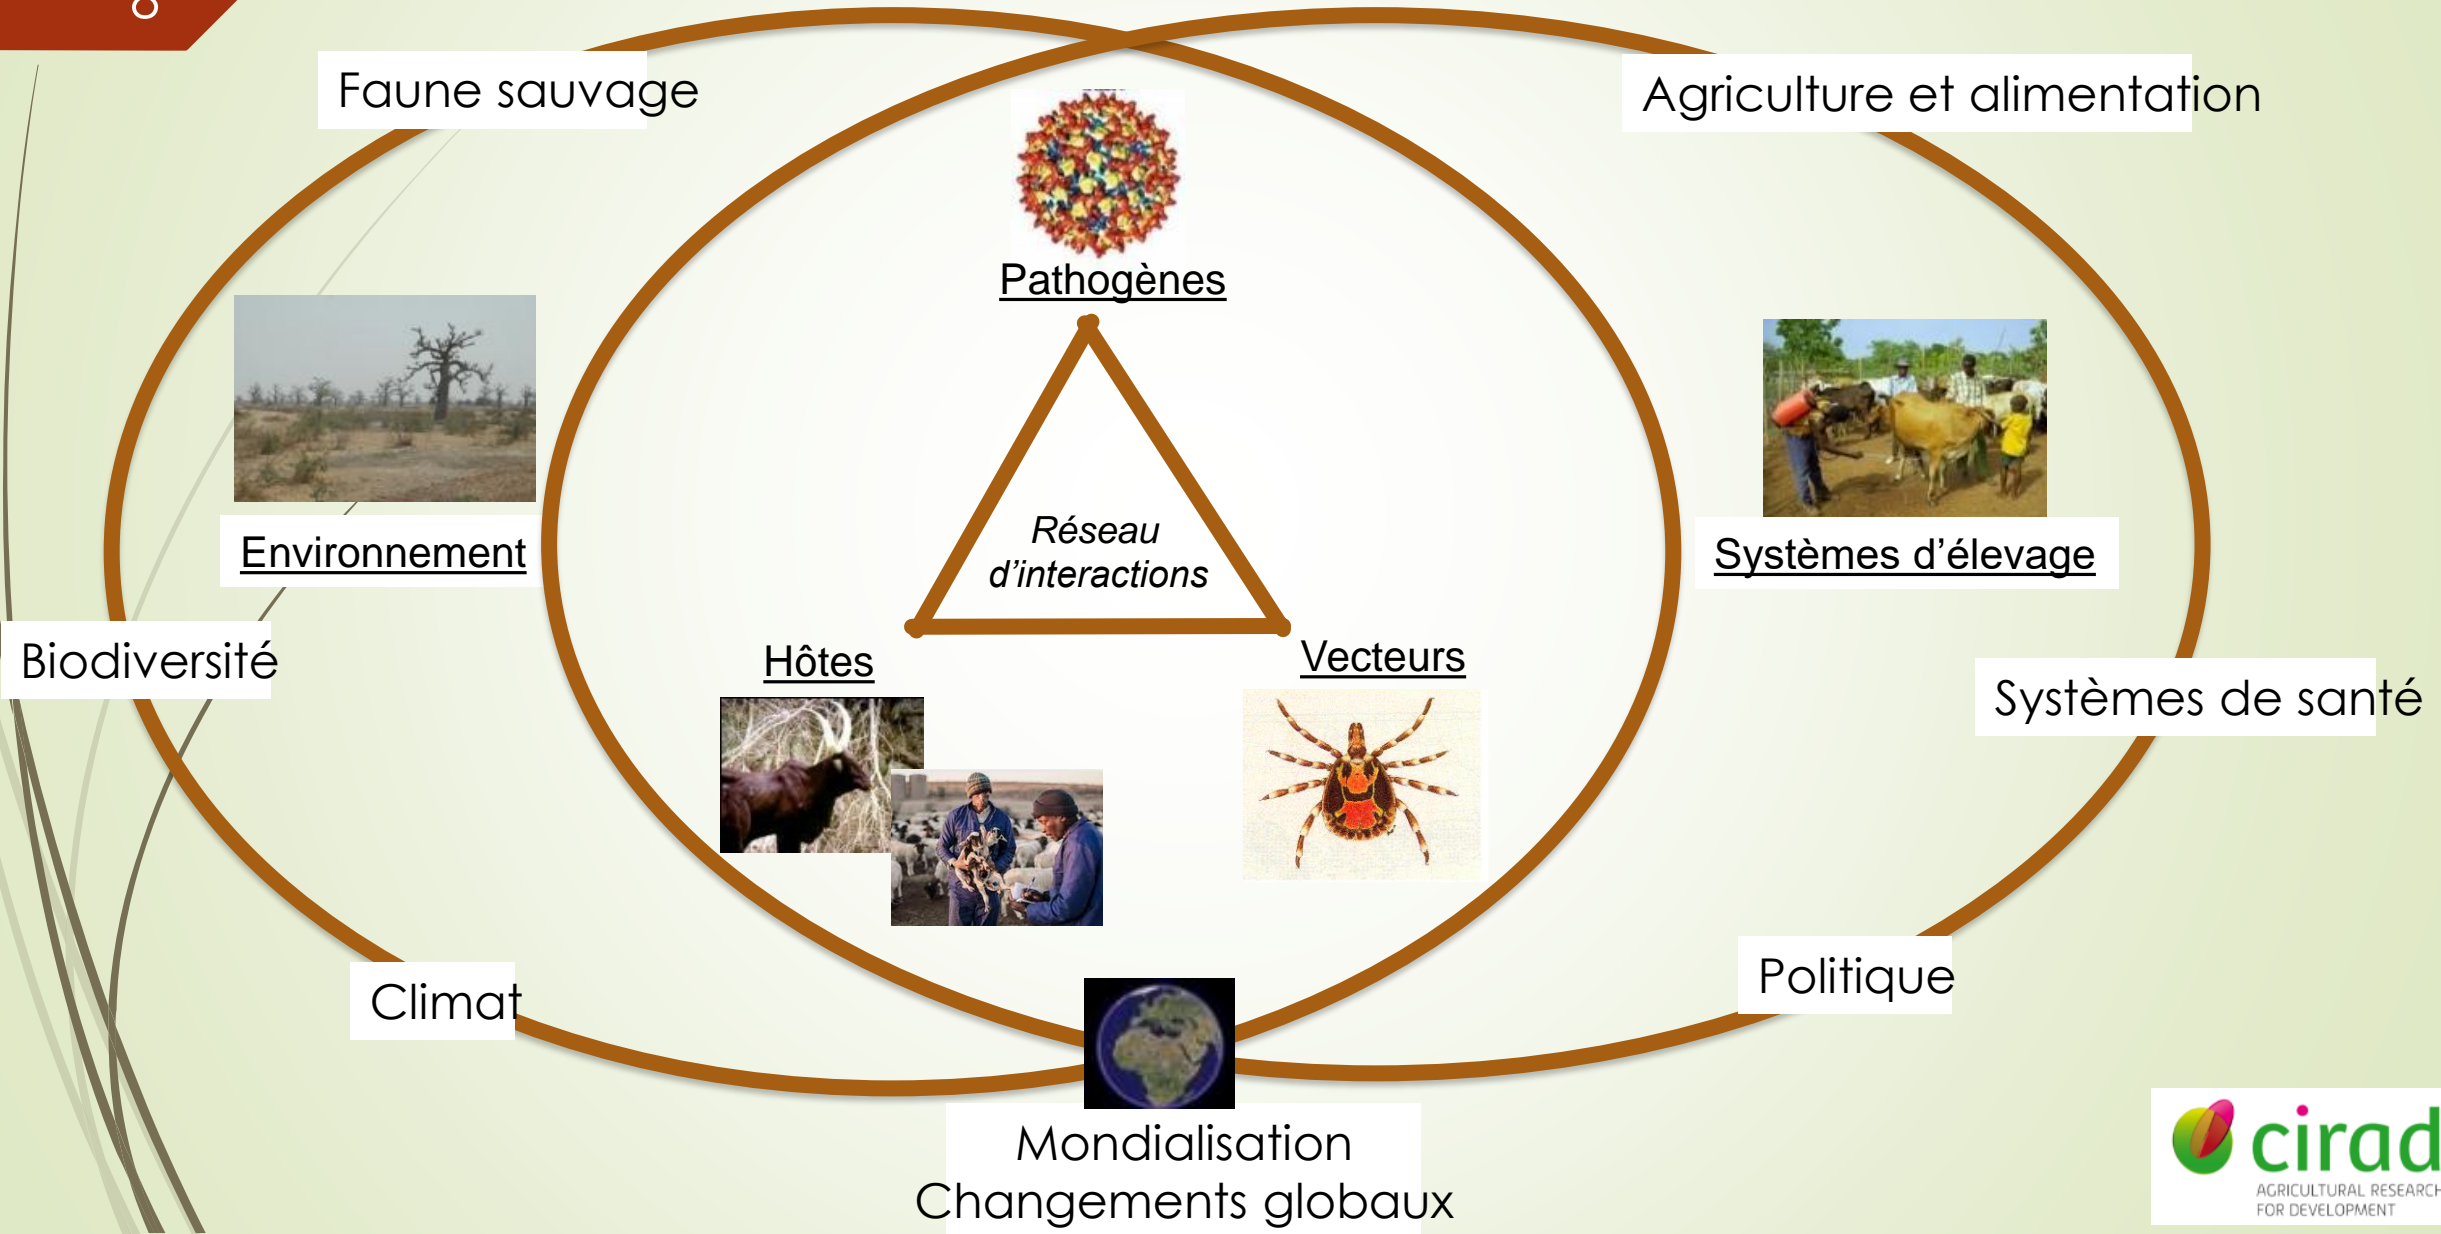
Faune sauvage

Agriculture et alimentation

Pathogènes

Environnement

Réseau d'interactions

Systèmes d'élevage

Biodiversité

Hôtes

Vecteurs

Systèmes de santé

Climat

Politique

Mondialisation
Changements globaux

cirad
AGRICULTURAL RESEARCH
FOR DEVELOPMENT